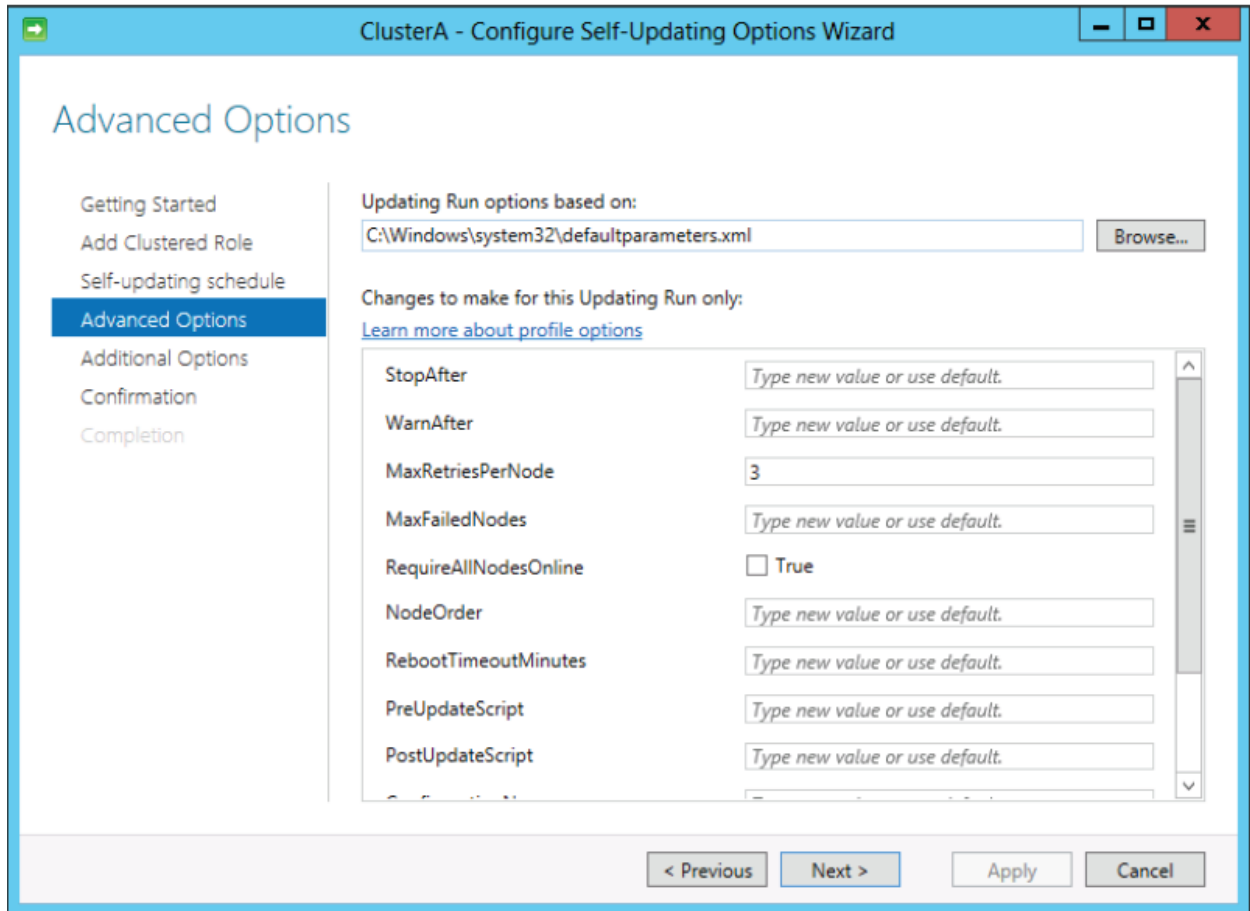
ClusterA - Configure Self-Updating Options Wizard

Advanced Options

Getting Started
Add Clustered Role
Self-updating schedule
Advanced Options
Additional Options
Confirmation
Completion

Updating Run options based on:
C:\Windows\system32\defaultparameters.xml
Browse...

Changes to make for this Updating Run only:
Learn more about profile options

StopAfter Type new value or use default.
WarnAfter Type new value or use default.
MaxRetriesPerNode 3
MaxFailedNodes Type new value or use default.
RequireAllNodesOnline True
NodeOrder Type new value or use default.
RebootTimeoutMinutes Type new value or use default.
PreUpdateScript Type new value or use default.
PostUpdateScript Type new value or use default.
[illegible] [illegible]

< Previous Next > Apply Cancel